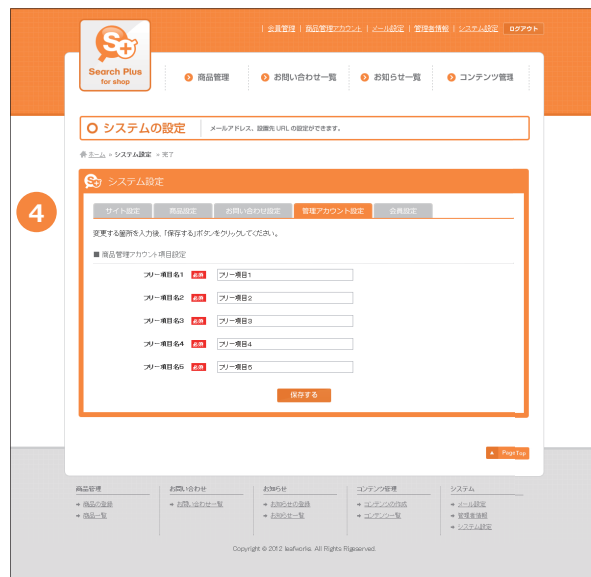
| 会員管理 | 商品管理アカウント | メール設定 | 管理者情報 | システム設定 | ログアウト

Search Plus for shop

商品管理 | お問い合わせ一覧 | お知らせ一覧 | コンテンツ管理

システムの設定 | メールアドレス、設置先 URL の設定ができます。

ホーム » システム設定 » 完了

4

システム設定

サイト設定 | 商品設定 | お問い合わせ設定 | 管理アカウント設定 | 会員設定

変更する箇所を入力後、「保存する」ボタンをクリックしてください。

■ 商品管理アカウント項目設定

| | | |
|---|---|---|
| フリー項目名1 | 必須 | フリー項目1 |
| フリー項目名2 | 必須 | フリー項目2 |
| フリー項目名3 | 必須 | フリー項目3 |
| フリー項目名4 | 必須 | フリー項目4 |
| フリー項目名5 | 必須 | フリー項目5 |

保存する

Page Top

商品管理
商品の登録
商品一覧

お問い合わせ
お問い合わせ一覧

お知らせ
お知らせの登録
お知らせ一覧

コンテンツ管理
コンテンツの作成
コンテンツ一覧

システム
メール設定
管理者情報
システム設定

Copyright © 2012 leafworks. All Rights Reserved.